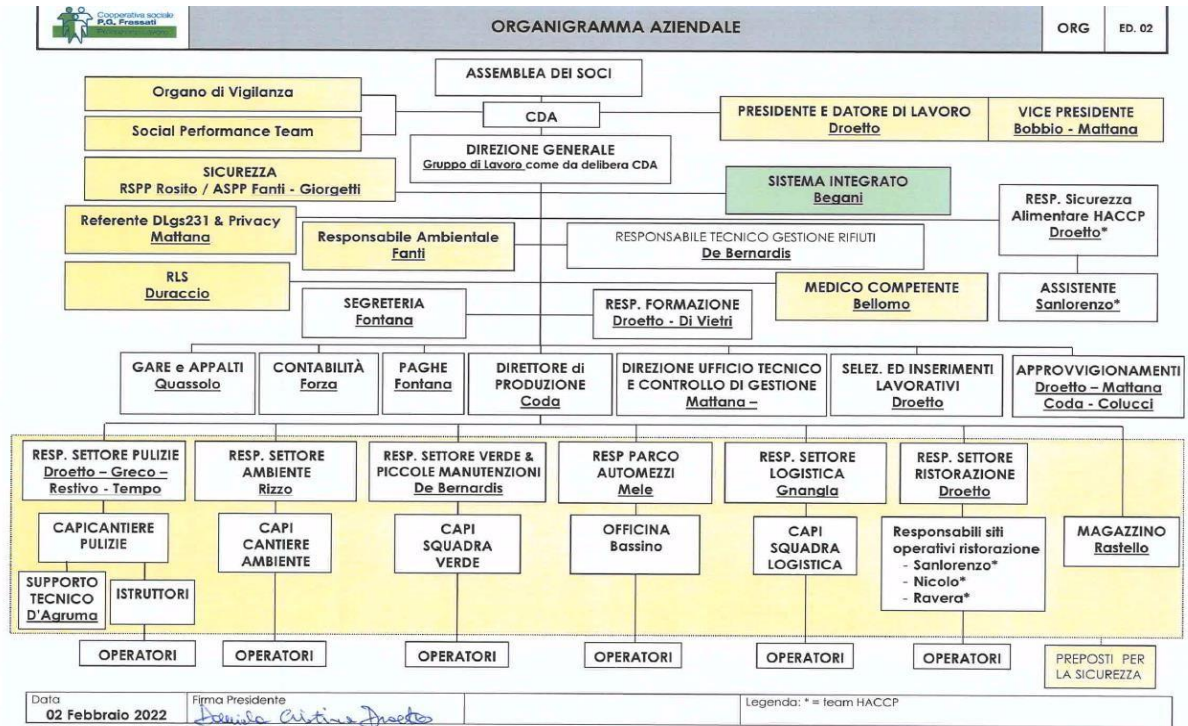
Cooperativa sociale P.G. Frassati

ORGANIGRAMMA AZIENDALE

ORG

ED. 02

ASSEMBLEA DEI SOCI

Organo di Vigilanza

Social Performance Team

CDA

PRESIDENTE E DATORE DI LAVORO
Droetto

VICE PRESIDENTE
Bobbio - Mattana

DIREZIONE GENERALE
Gruppo di Lavoro come da delibera CDA

SICUREZZA
RSPP Rosito / ASPP Fanti - Giorgetti

SISTEMA INTEGRATO
Begani

RESP. Sicurezza Alimentare HACCP
Droetto*

Referente DLgs231 & Privacy
Mattana

Responsabile Ambientale
Fanti

RESPONSABILE TECNICO GESTIONE RIFIUTI
De Bernardis

RLS
Duraccio

MEDICO COMPETENTE
Bellomo

ASSISTENTE
Sanlorenzo*

SEGRETERIA
Fontana

RESP. FORMAZIONE
Droetto - Di Vietri

GARE e APPALTI
Quassolo

CONTABILITÀ
Forza

PAGHE
Fontana

DIRETTORE di PRODUZIONE
Coda

DIREZIONE UFFICIO TECNICO E CONTROLLO DI GESTIONE
Mattana –

SELEZ. ED INSERIMENTI LAVORATIVI
Droetto

APPROVVIGIONAMENTI
Droetto – Mattana
Coda - Colucci

RESP. SETTORE PULIZIE
Droetto – Greco – Restivo - Tempo

RESP. SETTORE AMBIENTE
Rizzo

RESP. SETTORE VERDE & PICCOLE MANUTENZIONI
De Bernardis

RESP PARCO AUTOMEZZI
Mele

RESP. SETTORE LOGISTICA
Gnangla

RESP. SETTORE RISTORAZIONE
Droetto

CAPICANTIERE PULIZIE

CAPI CANTIERE AMBIENTE

CAPI SQUADRA VERDE

OFFICINA
Bassino

CAPI SQUADRA LOGISTICA

Responsabili siti operativi ristorazione
- Sanlorenzo*
- Nicolo*
- Ravera*

MAGAZZINO
Rastello

SUPPORTO TECNICO
D'Agruma

ISTRUTTORI

OPERATORI

OPERATORI

OPERATORI

OPERATORI

OPERATORI

OPERATORI

PREPOSTI PER LA SICUREZZA

Data
02 Febbraio 2022

Firma Presidente
Daniela Cristina Droetto

Legenda: * = team HACCP